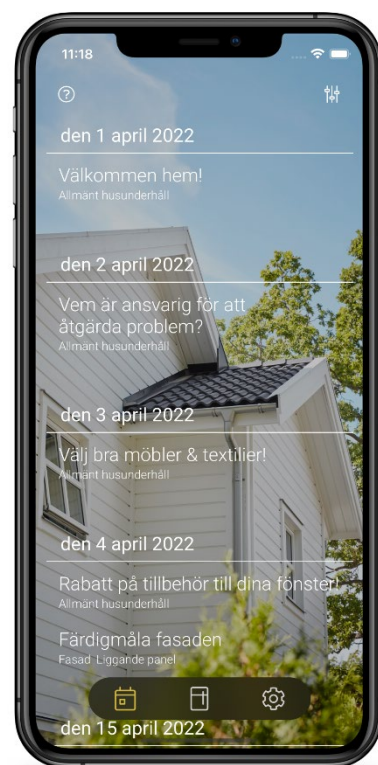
11:18

den 1 april 2022

Välkommen hem!
Allmänt husunderhåll

den 2 april 2022

Vem är ansvarig för att åtgärda problem?
Allmänt husunderhåll

den 3 april 2022

Välj bra möbler & textilier!
Allmänt husunderhåll

den 4 april 2022

Rabatt på tillbehör till dina fönster!
Allmänt husunderhåll

Färdigmåla fasaden
Fasad: Liggande panel

den 15 april 2022